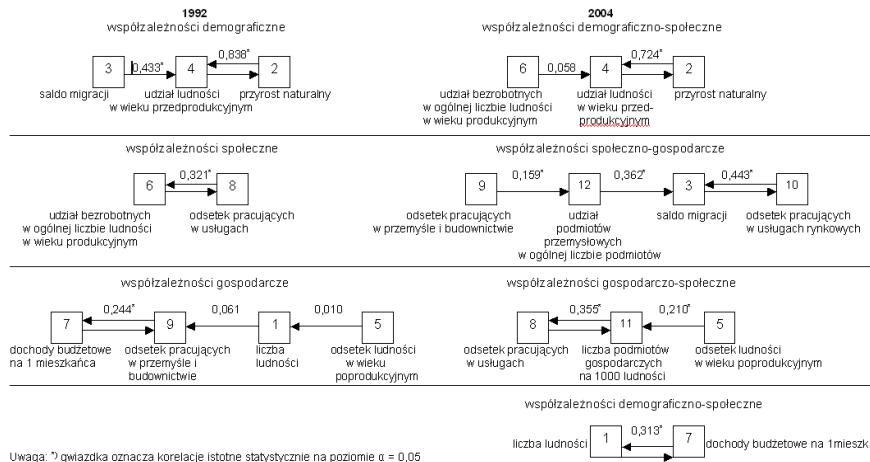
1992
współzależności demograficzne

3 — 0,433* — 4 — 0,838* — 2
saldo migracji
udział ludności w wieku przedprodukcyjnym
przyrost naturalny

2004
współzależności demograficzno-społeczne

6 — 0,058 — 4 — 0,724* — 2
udział bezrobotnych w ogólnej liczbie ludności w wieku produkcyjnym
udział ludności w wieku przedprodukcyjnym
przyrost naturalny

współzależności społeczne

6 — 0,321* — 8
udział bezrobotnych w ogólnej liczbie ludności w wieku produkcyjnym
odsetek pracujących w usługach

współzależności społeczno-gospodarcze

9 — 0,159* — 12 — 0,362* — 3 — 0,443* — 10
odsetek pracujących w przemyśle i budownictwie
udział podmiotów przemysłowych w ogólnej liczbie podmiotów
saldo migracji
odsetek pracujących w usługach rynkowych

współzależności gospodarcze

7 — 0,244* — 9 — 0,061 — 1 — 0,010 — 5
dochody budżetowe na 1 mieszkańca
odsetek pracujących w przemyśle i budownictwie
liczba ludności
odsetek ludności w wieku poprodukcyjnym

współzależności gospodarczo-społeczne

8 — 0,355* — 11 — 0,210* — 5
odsetek pracujących w usługach
liczba podmiotów gospodarczych na 1000 ludności
odsetek ludności w wieku poprodukcyjnym

współzależności demograficzno-społeczne

liczba ludności 1 — 0,313* — 7 dochody budżetowe na 1mieszk

Uwaga: *) gwiazdka oznacza korelacje istotne statystycznie na poziomie $\alpha = 0,05$